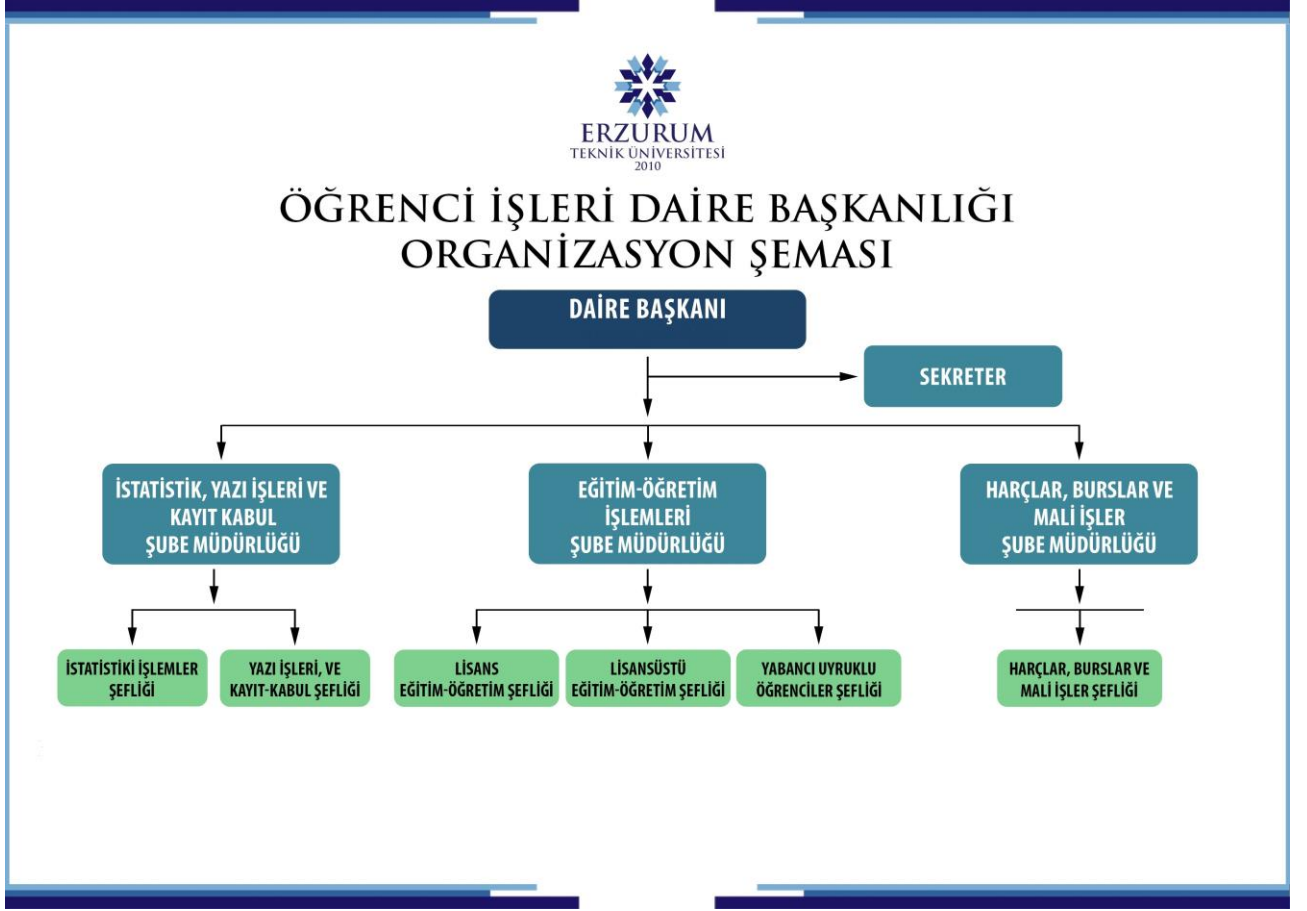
ERZURUM
TEKNİK ÜNİVERSİTESİ
2010

ÖĞRENCİ İŞLERİ DAİRE BAŞKANLIĞI
ORGANİZASYON ŞEMASI

DAİRE BAŞKANI

SEKRETER

İSTATİSTİK, YAZI İŞLERİ VE KAYIT KABUL ŞUBE MÜDÜRLÜĞÜ

EĞİTİM-ÖĞRETİM İŞLEMLERİ ŞUBE MÜDÜRLÜĞÜ

HARÇLAR, BURSLAR VE MALİ İŞLER ŞUBE MÜDÜRLÜĞÜ

İSTATİSTİKİ İŞLEMLER ŞEFLİĞİ

YAZI İŞLERİ, VE KAYIT-KABUL ŞEFLİĞİ

LİSANS EĞİTİM-ÖĞRETİM ŞEFLİĞİ

LİSANSÜSTÜ EĞİTİM-ÖĞRETİM ŞEFLİĞİ

YABANCI UYRUKLU ÖĞRENCİLER ŞEFLİĞİ

HARÇLAR, BURSLAR VE MALİ İŞLER ŞEFLİĞİ